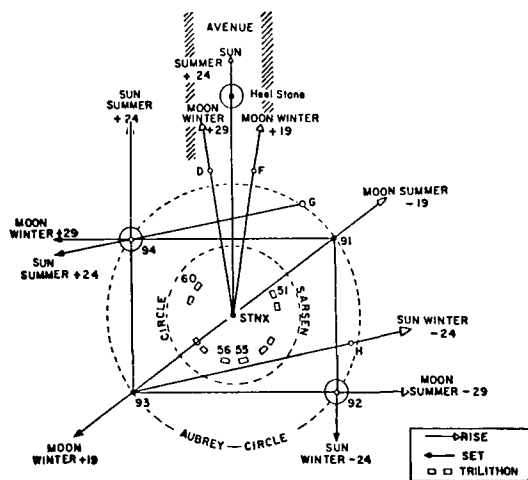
AVENUE

SUN SUMMER + 24

Heel Stone

MOON WINTER +29

MOON WINTER +19

SUN SUMMER + 24

D

F

G

MOON SUMMER -19

MOON WINTER +29

SUN SUMMER +24

94

91

60

51

CIRCLE

SARSEN

STNX

56 55

SUN WINTER -24

H

93

92

MOON SUMMER -29

AUBREY — CIRCLE

MOON WINTER +19

SUN WINTER -24

RISE

SET

TRILITHON